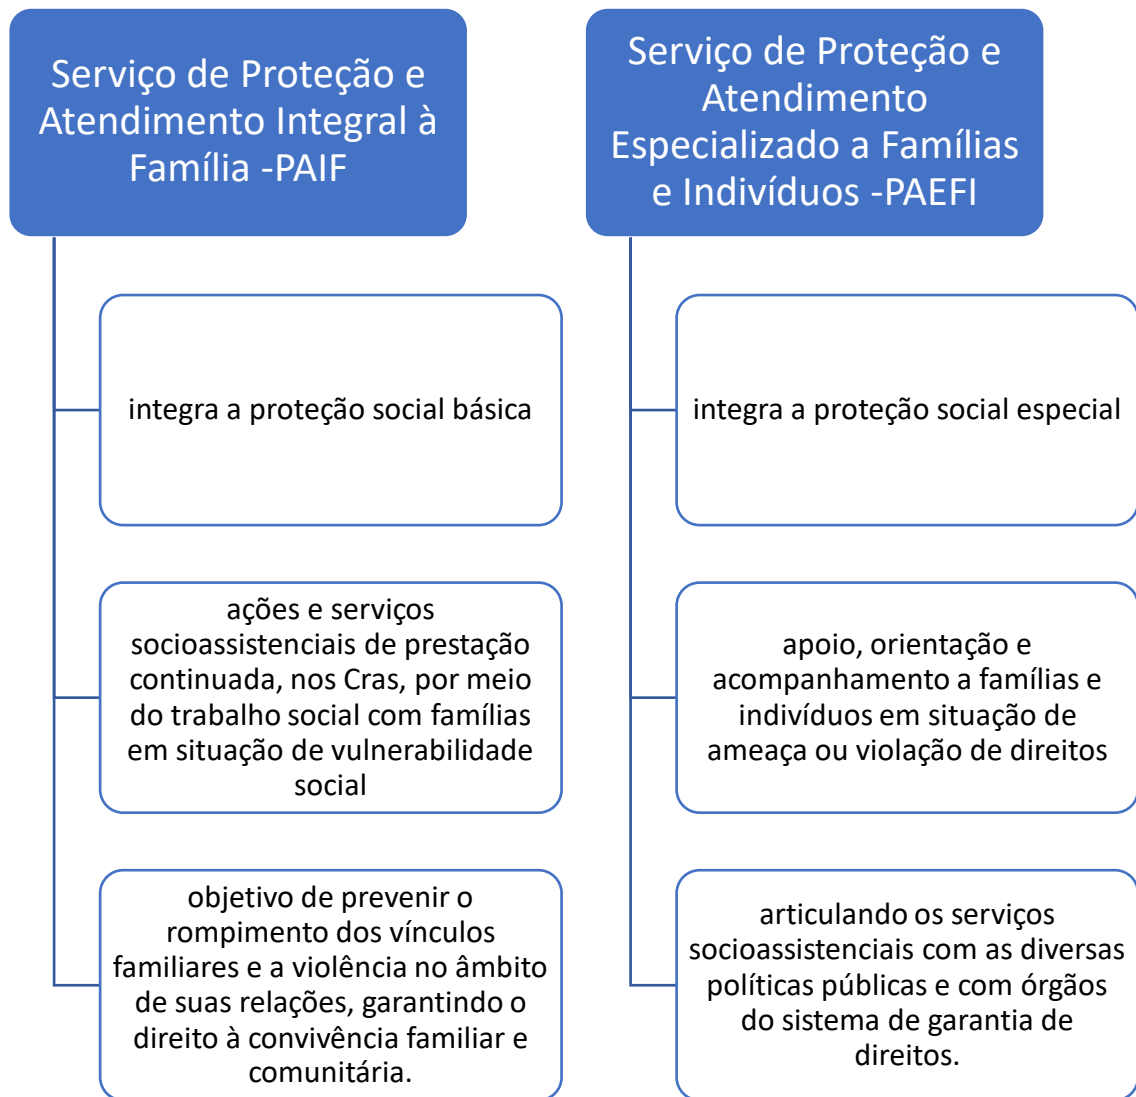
Serviço de Proteção e Atendimento Integral à Família -PAIF

integra a proteção social básica

ações e serviços socioassistenciais de prestação continuada, nos Cras, por meio do trabalho social com famílias em situação de vulnerabilidade social

objetivo de prevenir o rompimento dos vínculos familiares e a violência no âmbito de suas relações, garantindo o direito à convivência familiar e comunitária.

Serviço de Proteção e Atendimento Especializado a Famílias e Indivíduos -PAEFI

integra a proteção social especial

apoio, orientação e acompanhamento a famílias e indivíduos em situação de ameaça ou violação de direitos

articulando os serviços socioassistenciais com as diversas políticas públicas e com órgãos do sistema de garantia de direitos.